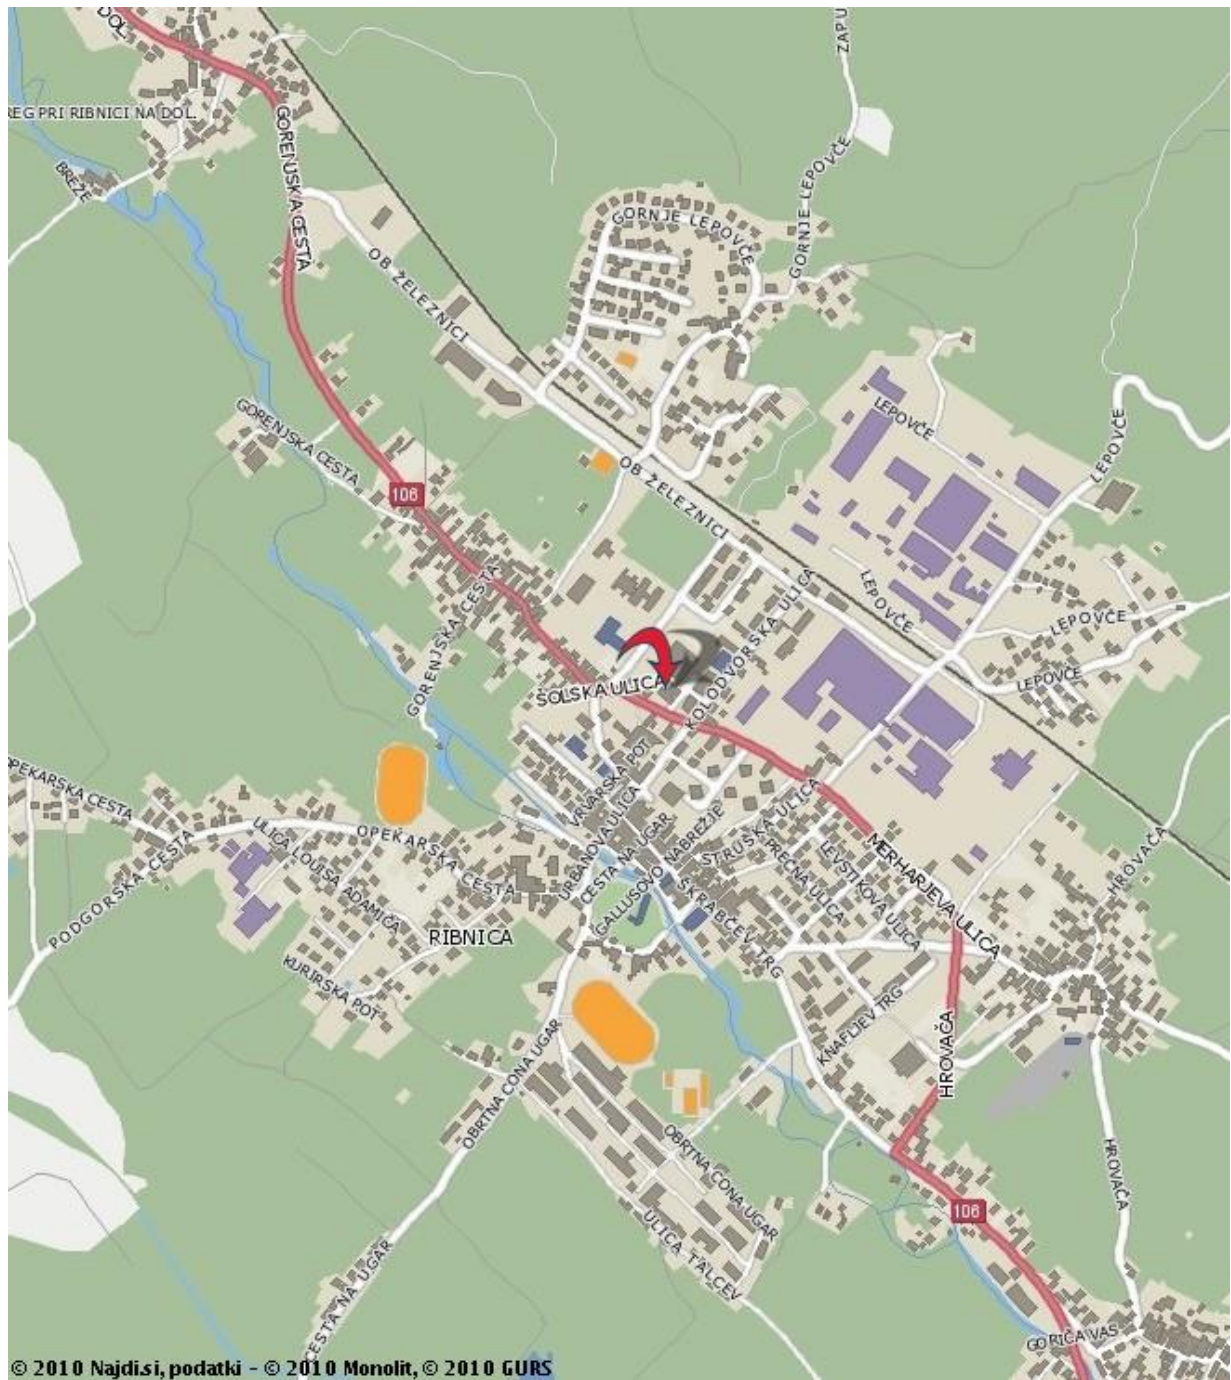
DOL
ZAPU
BREG PRI RIBNICI NA DOL.
BREŽE
GORENJSKA CESTA
GORNJE LEPOVČE
GORNJE LEPOVČE
OB ŽELEZNICI
GORENJSKA CESTA
LEPOVČE
LEPOVČE
106
OB ŽELEZNICI
LEPOVČE
KOLODVORSKA ULICA
LEPOVČE
GORENJSKA CESTA
ŠOLSKA ULICA
LEPOVČE
OPEKARSKA CESTA
VRVARSKA POT
URBANOVA ULICA
CESTA NA UGAR
GALLUSOVO NABREŽJE
ŠTRUSKA ULICA
PREČNA ULICA
MERHARJEVA ULICA
HROVAČA
ULICA LOUISA ADAMIČA
OPEKARSKA CESTA
LEVSTIKOVA ULICA
ŠKRABČEV TRG
PODGORSKA CESTA
RIBNICA
KNAFLJEV TRG
KURIRSKA POT
OBRTNA CONA UGAR
HROVAČA
HROVAČA
OBRTNA CONA UGAR
ULICA TALCEV
106
CESTA NA UGAR
GORIČA VAS
© 2010 Najdi.si, podatki - © 2010 Monolit, © 2010 GURS